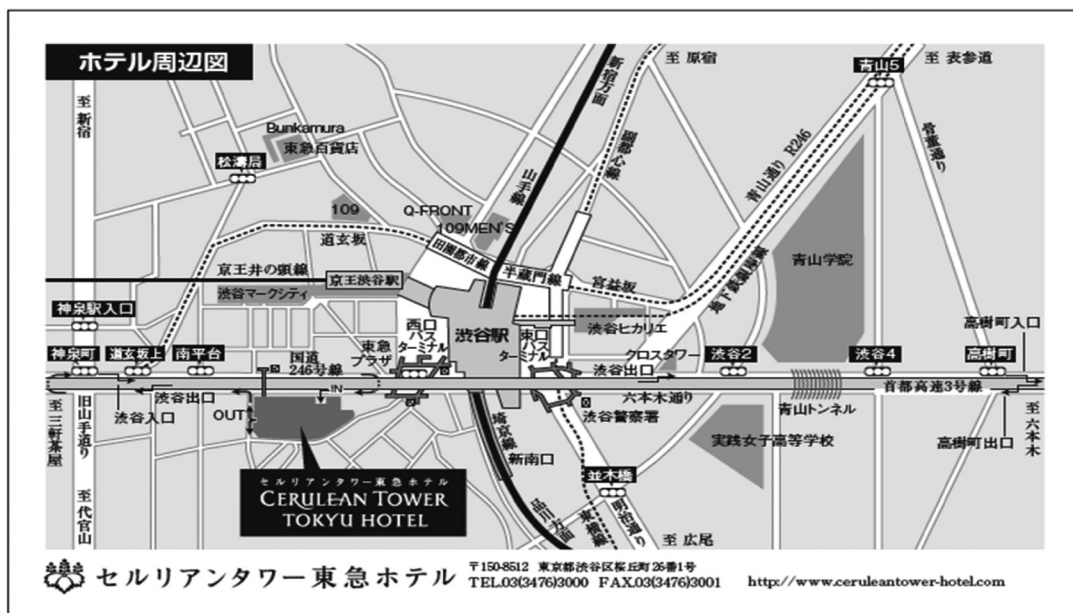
ホテル周辺図

至 新宿
至 原宿
至 表参道
青山5
新宿方面
明治通り
骨董通り
Bunkamura
東急百貨店
松濤局
山手線
青山通り R246
109
Q-FRONT
109MEN'S
道玄坂
田園都市線
半蔵門線
宮益坂
青山学院
京王井の頭線
京王渋谷駅
地下鉄銀座線
渋谷マークシティ
神泉駅入口
渋谷駅
渋谷ヒカリエ
高樹町入口
西口バスターミナル
東口バスターミナル
神泉町
道玄坂上
南平台
国道246号線
東急プラザ
クロスタワー
渋谷2
渋谷4
高樹町
IN
渋谷出口
首都高速3号線
渋谷入口
渋谷出口
六本木通り
青山トンネル
OUT
渋谷警察署
至 三軒茶屋
旧山手通り
埼京線
新南口
実践女子高等学校
高樹町出口
至 六本木
至 代官山
並木橋
品川方面
東横線
明治通り
至 広尾

セルリアンタワー東急ホテル
CERULEAN TOWER TOKYU HOTEL

セルリアンタワー東急ホテル 〒150-8512 東京都渋谷区桜丘町26番1号 TEL.03(3476)3000 FAX.03(3476)3001 http://www.ceruleantower-hotel.com